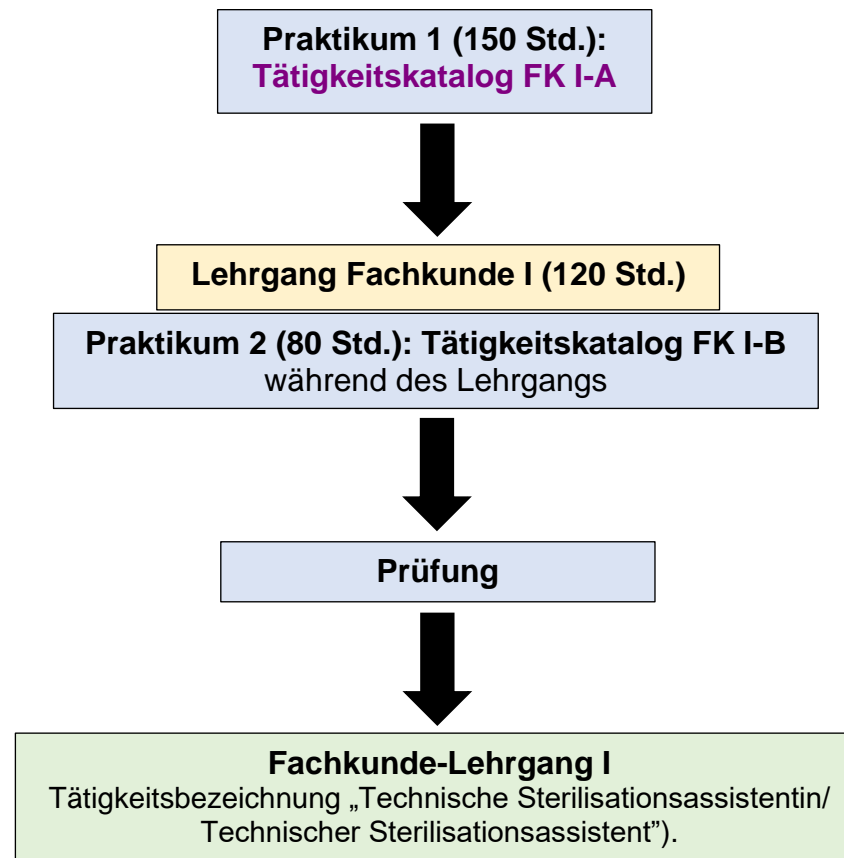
Praktikum 1 (150 Std.):
Tätigkeitskatalog FK I-A

Lehrgang Fachkunde I (120 Std.)

Praktikum 2 (80 Std.): Tätigkeitskatalog FK I-B
während des Lehrgangs

Prüfung

Fachkunde-Lehrgang I
Tätigkeitsbezeichnung „Technische Sterilisationsassistentin/ Technischer Sterilisationsassistent").